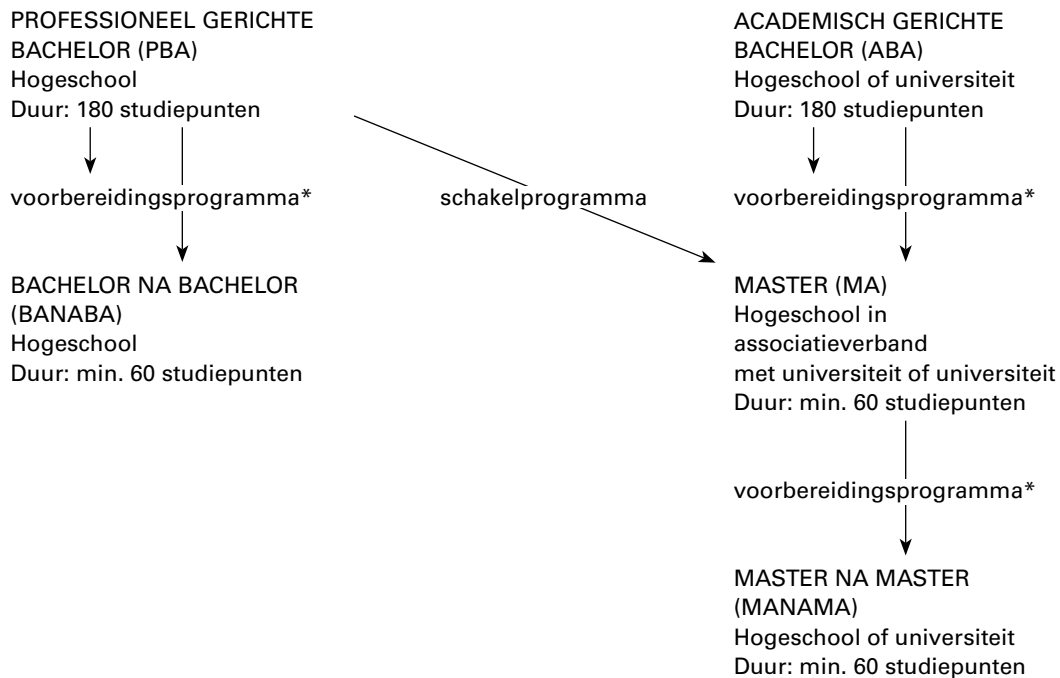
PROFESSIONEEL GERICHTE
BACHELOR (PBA)
Hogeschool
Duur: 180 studiepunten

voorbereidingsprogramma*

BACHELOR NA BACHELOR
(BANABA)
Hogeschool
Duur: min. 60 studiepunten

schakelprogramma

ACADEMISCH GERICHTE
BACHELOR (ABA)
Hogeschool of universiteit
Duur: 180 studiepunten

voorbereidingsprogramma*

MASTER (MA)
Hogeschool in
associatieverband
met universiteit of universiteit
Duur: min. 60 studiepunten

voorbereidingsprogramma*

MASTER NA MASTER
(MANAMA)
Hogeschool of universiteit
Duur: min. 60 studiepunten